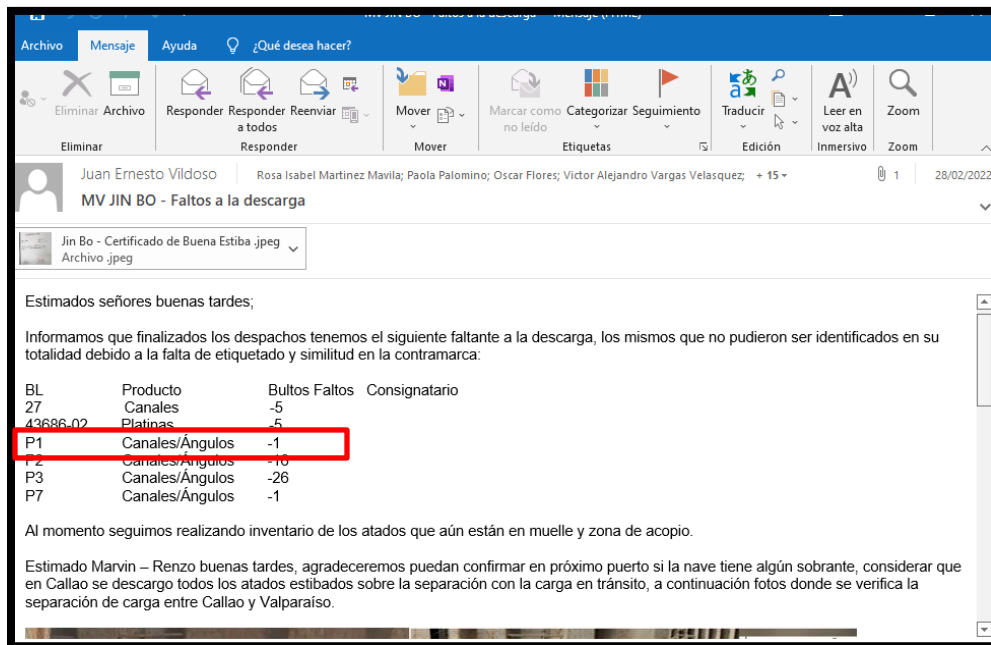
MV JIN BO - Faltos a la descarga - Mensaje (HTML)

Archivo Mensaje Ayuda ¿Qué desea hacer?

Eliminar Archivo
Eliminar

Responder Responder a todos Reenviar
Responder

Mover
Mover

Marcar como no leído Categorizar Seguimiento
Etiquetas

Traducir
Edición

Leer en voz alta
Inmersivo

Zoom
Zoom

Juan Ernesto Vildoso Rosa Isabel Martinez Mavila; Paola Palomino; Oscar Flores; Victor Alejandro Vargas Velasquez; + 15 1 28/02/2022

MV JIN BO - Faltos a la descarga

Jin Bo - Certificado de Buena Estiba .jpeg
Archivo .jpeg

Estimados señores buenas tardes;

Informamos que finalizados los despachos tenemos el siguiente faltante a la descarga, los mismos que no pudieron ser identificados en su totalidad debido a la falta de etiquetado y similitud en la contramarca:

| BL | Producto | Bultos Faltos | Consignatario |
|---|---|---|---|
| 27 | Canales | -5 | |
| 43686-02 | Platinas | -5 | |
| P1 | Canales/Ángulos | -1 | |
| P2 | Canales/Ángulos | -10 | |
| P3 | Canales/Ángulos | -26 | |
| P7 | Canales/Ángulos | -1 | |

Al momento seguimos realizando inventario de los atados que aún están en muelle y zona de acopio.

Estimado Marvin – Renzo buenas tardes, agradeceremos puedan confirmar en próximo puerto si la nave tiene algún sobrante, considerar que en Callao se descargo todos los atados estibados sobre la separación con la carga en tránsito, a continuación fotos donde se verifica la separación de carga entre Callao y Valparaíso.